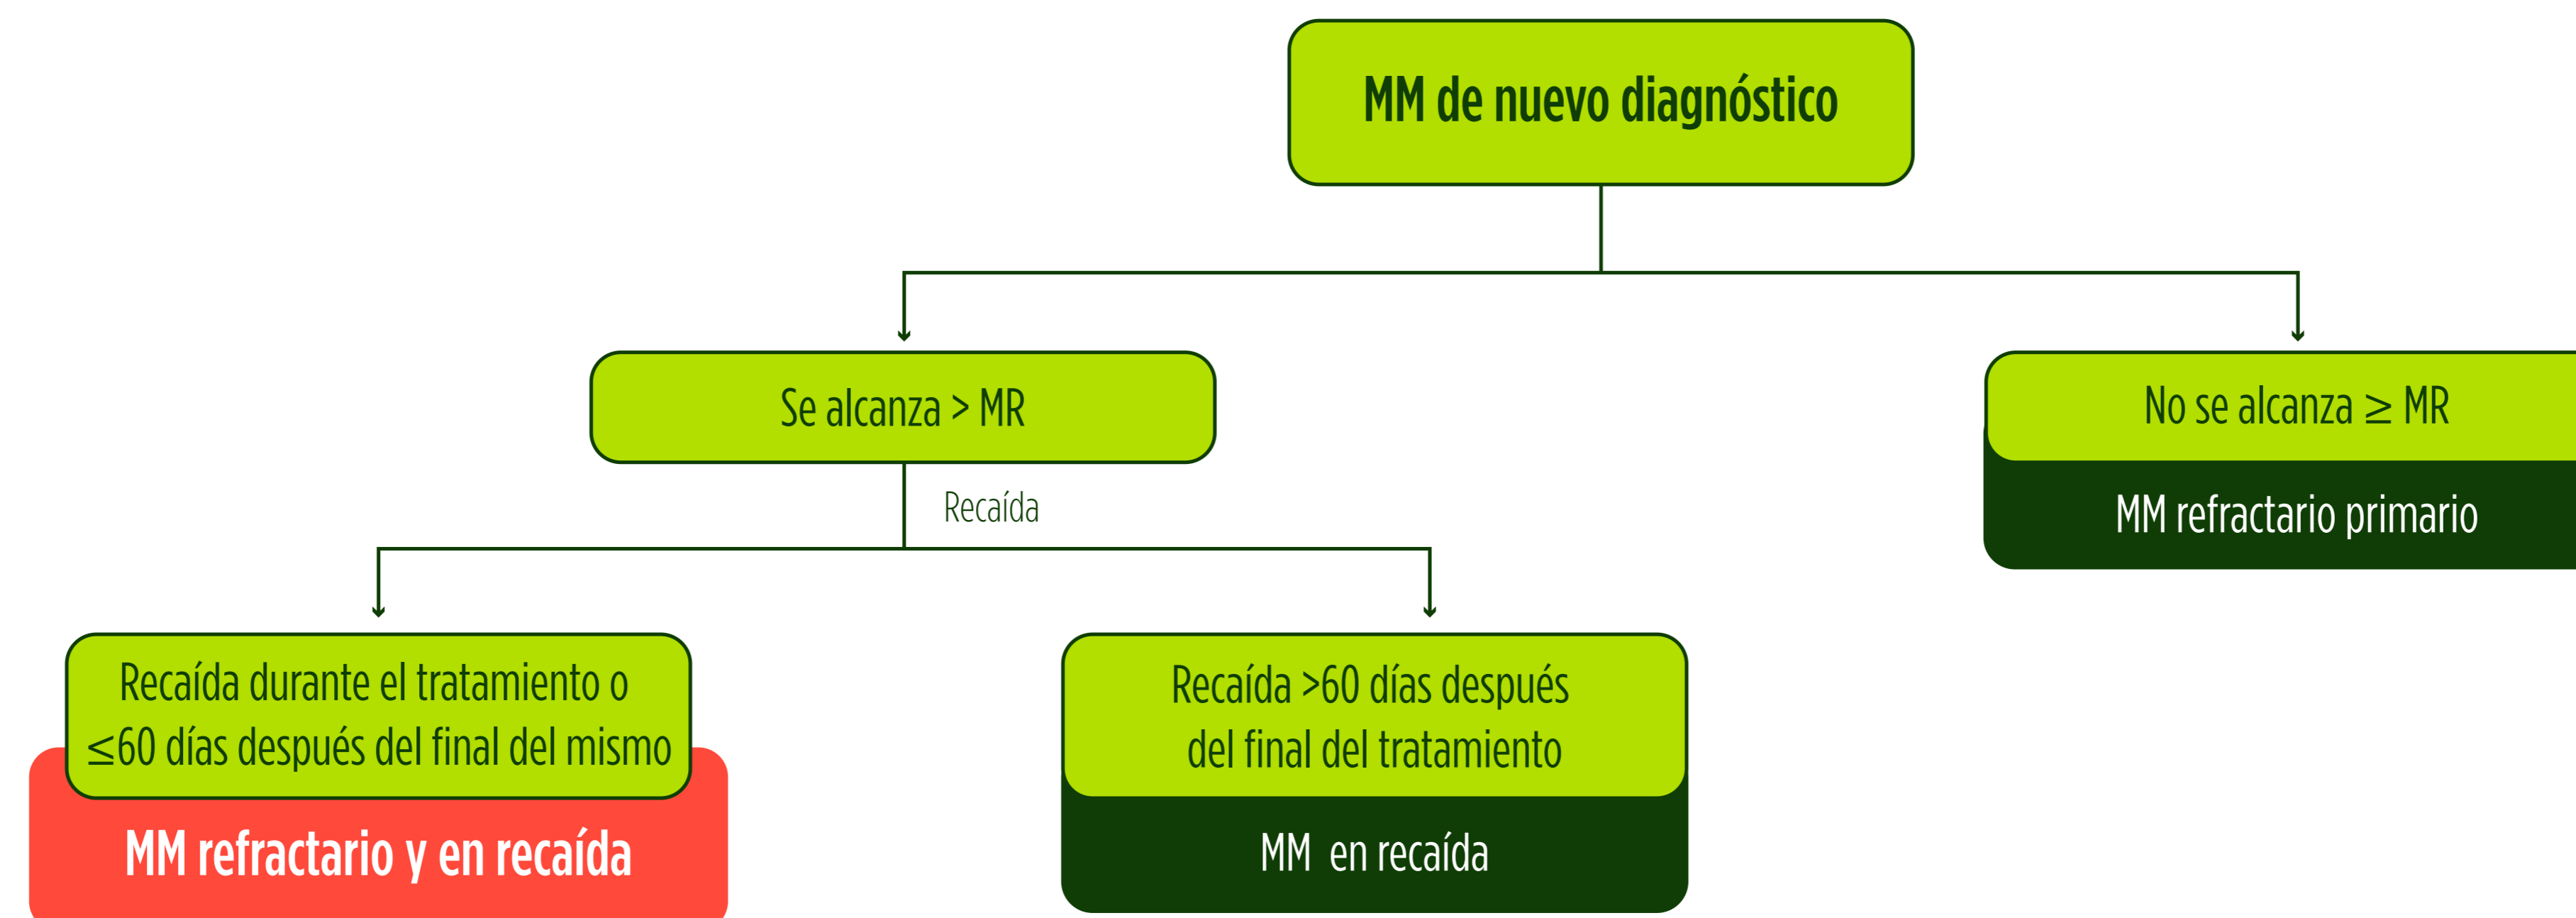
MM de nuevo diagnóstico

Se alcanza > MR

No se alcanza ≥ MR

MM refractario primario

Recaída

Recaída durante el tratamiento o ≤60 días después del final del mismo

MM refractario y en recaída

Recaída >60 días después del final del tratamiento

MM en recaída